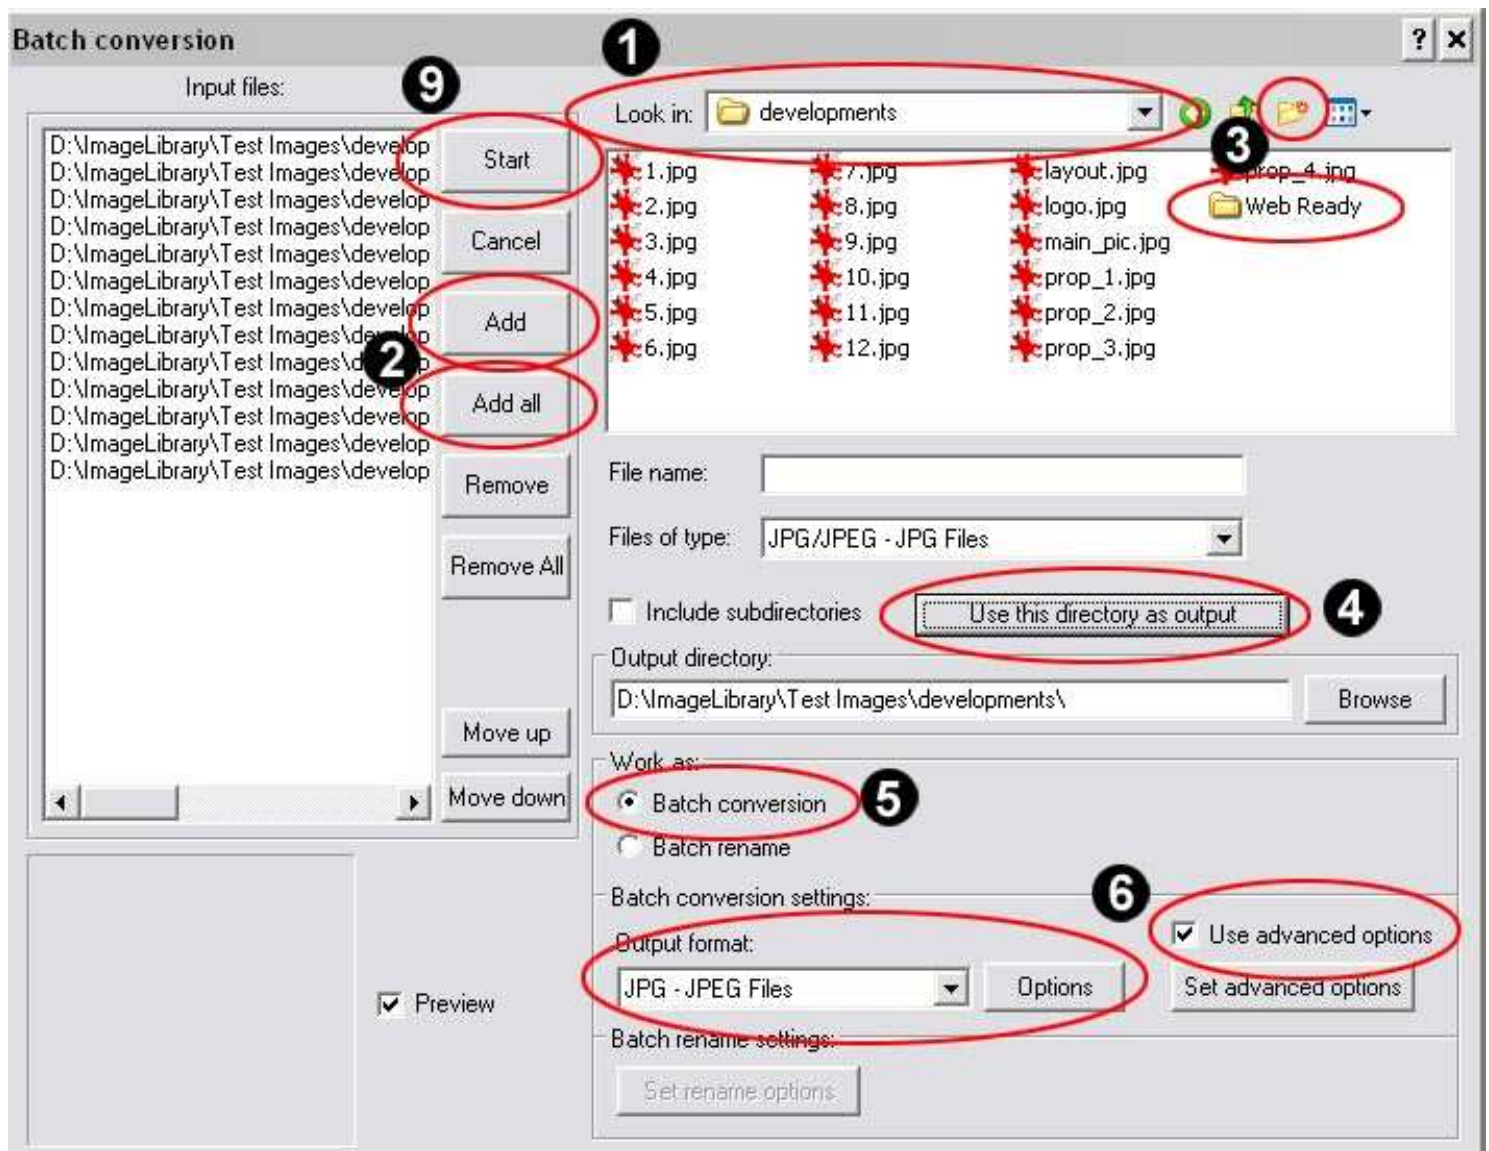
Batch conversion

? ×

Input files:

9

1

Look in: developments

3

D:\ImageLibrary\Test Images\develop
D:\ImageLibrary\Test Images\develop
D:\ImageLibrary\Test Images\develop
D:\ImageLibrary\Test Images\develop
D:\ImageLibrary\Test Images\develop
D:\ImageLibrary\Test Images\develop
D:\ImageLibrary\Test Images\develop
D:\ImageLibrary\Test Images\develop
D:\ImageLibrary\Test Images\develop
D:\ImageLibrary\Test Images\develop
D:\ImageLibrary\Test Images\develop
D:\ImageLibrary\Test Images\develop
D:\ImageLibrary\Test Images\develop

Start

Cancel

Add

2

Add all

Remove

Remove All

Move up

Move down

1.jpg
2.jpg
3.jpg
4.jpg
5.jpg
6.jpg
7.jpg
8.jpg
9.jpg
10.jpg
11.jpg
12.jpg
layout.jpg
logo.jpg
main_pic.jpg
prop_1.jpg
prop_2.jpg
prop_3.jpg
prop_4.jpg
Web Ready

File name:

Files of type: JPG/JPEG - JPG Files

Include subdirectories

Use this directory as output

4

Output directory:

D:\ImageLibrary\Test Images\developments\

Browse

Work as:

Batch conversion

5

Batch rename

Batch conversion settings:

6

Output format:

JPG - JPEG Files

Options

Use advanced options

Set advanced options

Preview

Batch rename settings:

Set rename options